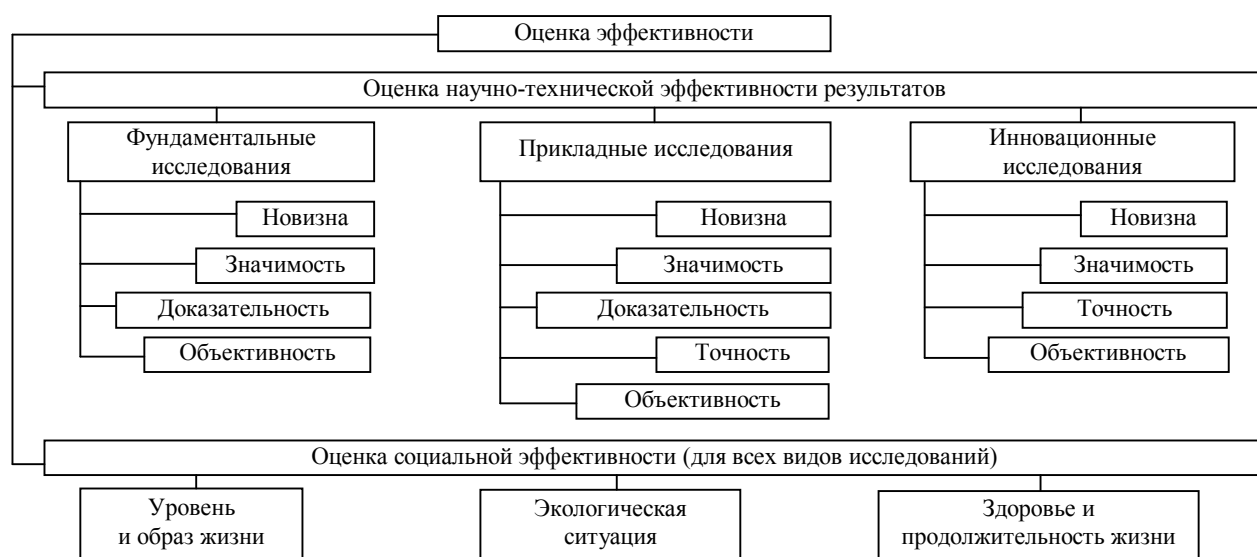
Оценка эффективности

Оценка научно-технической эффективности результатов

Фундаментальные исследования

Новизна

Значимость

Доказательность

Объективность

Прикладные исследования

Новизна

Значимость

Доказательность

Точность

Объективность

Инновационные исследования

Новизна

Значимость

Точность

Объективность

Оценка социальной эффективности (для всех видов исследований)

Уровень и образ жизни

Экологическая ситуация

Здоровье и продолжительность жизни